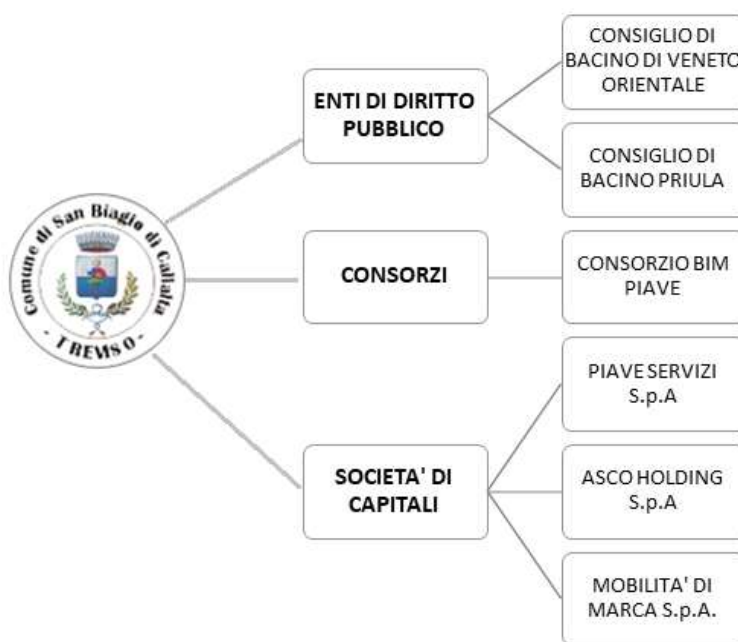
Comune di San Biagio di Callalta
- TREVISO -

ENTI DI DIRITTO PUBBLICO

CONSIGLIO DI BACINO DI VENETO ORIENTALE

CONSIGLIO DI BACINO PRIULA

CONSORZI

CONSORZIO BIM PIAVE

SOCIETA' DI CAPITALI

PIAVE SERVIZI S.p.A

ASCO HOLDING S.p.A

MOBILITA' DI MARCA S.p.A.